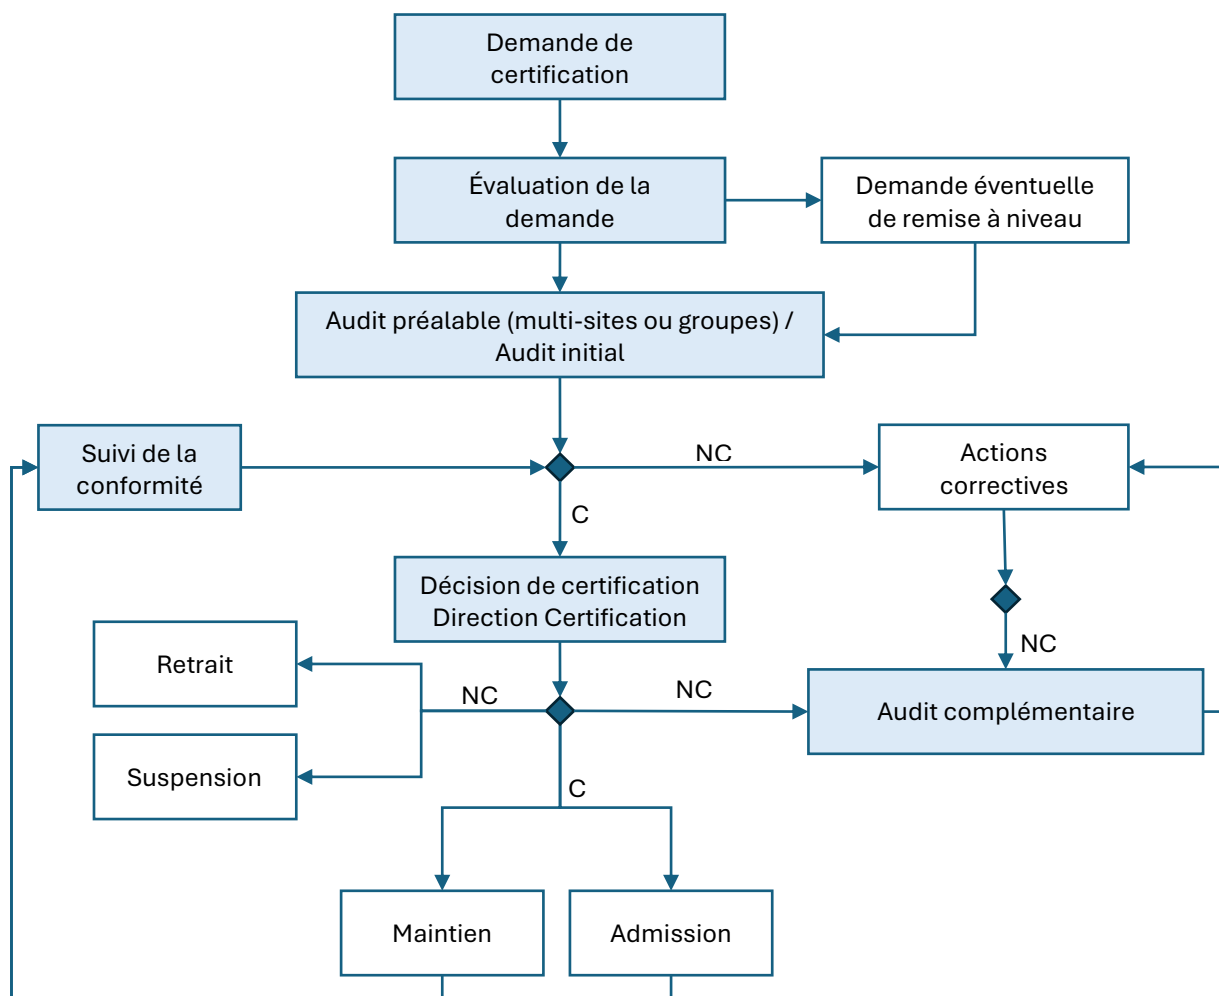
Demande de certification

Évaluation de la demande

Demande éventuelle de remise à niveau

Audit préalable (multi-sites ou groupes) / Audit initial

Suivi de la conformité

NC

Actions correctives

C

Décision de certification Direction Certification

NC

Retrait

NC

NC

Audit complémentaire

Suspension

C

Maintien

Admission